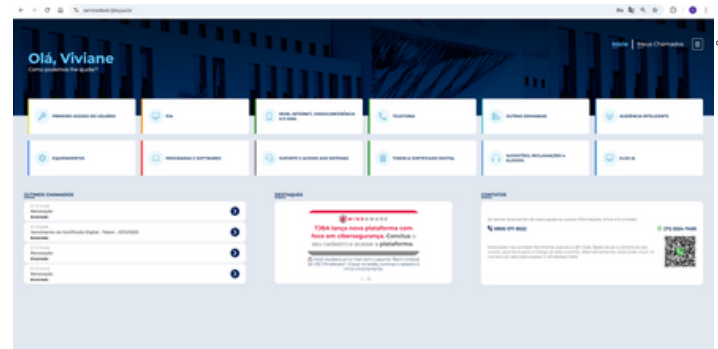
servicedesk.tjba.jus.br

Olá, Viviane
Como podemos lhe ajudar?

Início | Meus Chamados

PRIMEIRO ACESSO DO USUÁRIO
PJe
REDE, INTERNET, VIDEOCONFERÊNCIA E E-MAIL
TELEFONIA
OUTRAS DEMANDAS
AUDIÊNCIA INTELIGENTE
EQUIPAMENTOS
PROGRAMAS E SOFTWARES
SUPORTE E ACESSO AOS SISTEMAS
TOKEN E CERTIFICADO DIGITAL
SUGESTÕES, RECLAMAÇÕES E ELOGIOS
CLUB IA

ÚLTIMOS CHAMADOS
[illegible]
Renovação
Encerrado
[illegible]
Vencimento de Certificado Digital - Token - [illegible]
Encerrado
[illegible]
Renovação
Encerrado
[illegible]
Renovação
Encerrado

DESTAQUES
TJBA lança nova plataforma com foco em cibersegurança. Conclua o seu cadastro e acesse a plataforma.
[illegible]

CONTATOS
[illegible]
0800 071 8022
(71) 3324-7445
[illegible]